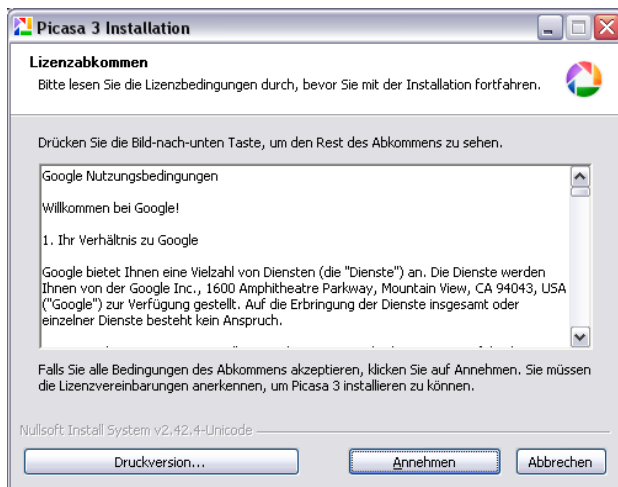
Picasa 3 Installation

Lizenzabkommen

Bitte lesen Sie die Lizenzbedingungen durch, bevor Sie mit der Installation fortfahren.

Drücken Sie die Bild-nach-unten Taste, um den Rest des Abkommens zu sehen.

Google Nutzungsbedingungen

Willkommen bei Google!

1. Ihr Verhältnis zu Google

Google bietet Ihnen eine Vielzahl von Diensten (die "Dienste") an. Die Dienste werden Ihnen von der Google Inc., 1600 Amphitheatre Parkway, Mountain View, CA 94043, USA ("Google") zur Verfügung gestellt. Auf die Erbringung der Dienste insgesamt oder einzelner Dienste besteht kein Anspruch.

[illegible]

Falls Sie alle Bedingungen des Abkommens akzeptieren, klicken Sie auf Annehmen. Sie müssen die Lizenzvereinbarungen anerkennen, um Picasa 3 installieren zu können.

Nullsoft Install System v2.42.4-Unicode

Druckversion...

Annehmen

Abbrechen